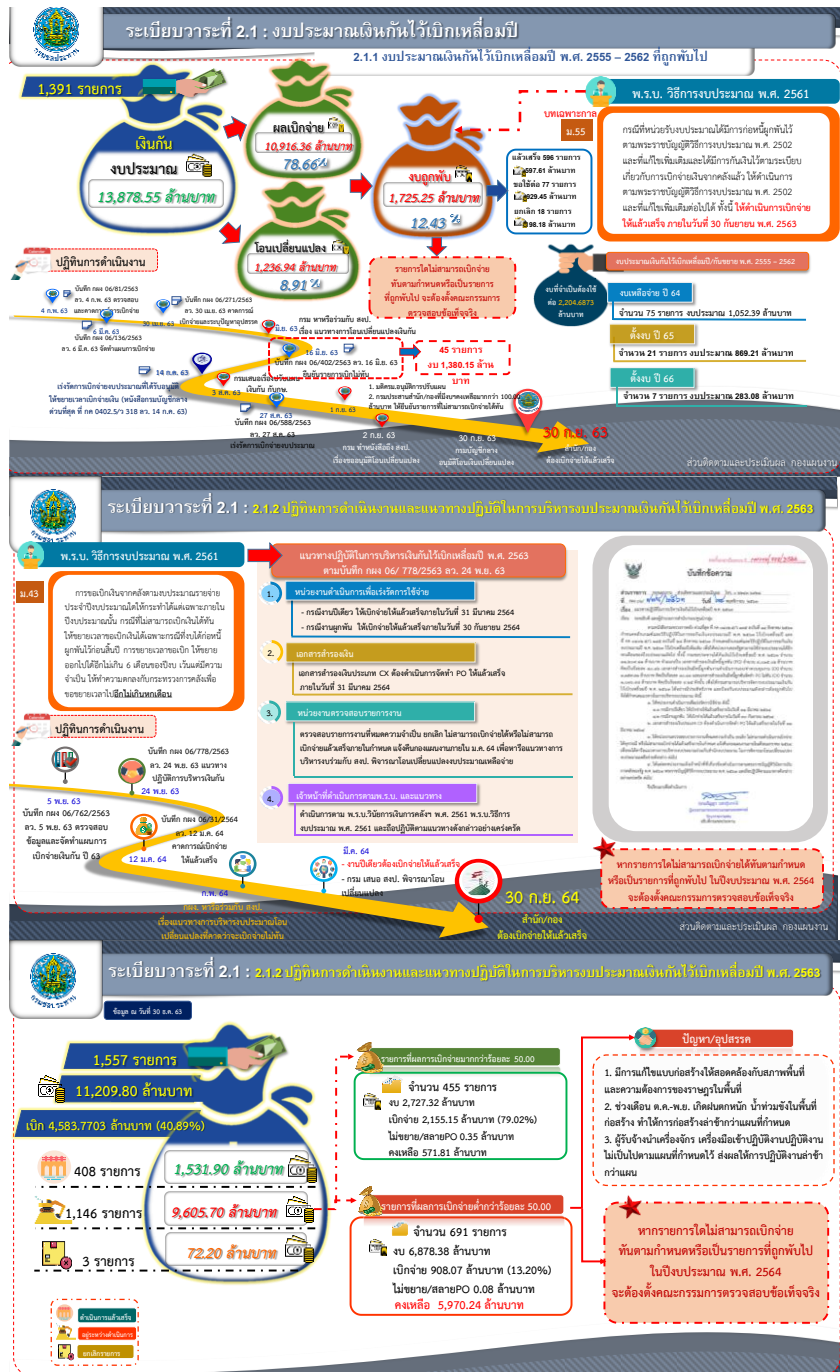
ระเบียบวาระที่ 2.1 : งบประมาณเงินกันไว้เบิกเหลื่อมปี

2.1.1 งบประมาณเงินกันไว้เบิกเหลื่อมปี พ.ศ. 2555 – 2562 ที่ถูกพับไป

1,391 รายการ

เงินกัน

งบประมาณ

13,878.55 ล้านบาท

ผลเบิกจ่าย

10,916.36 ล้านบาท

78.66%

โอนเปลี่ยนแปลง

1,236.94 ล้านบาท

8.91%

งบถูกพับ

1,725.25 ล้านบาท

12.43%

แล้วเสร็จ 596 รายการ

597.61 ล้านบาท

ขอใช้ต่อ 77 รายการ

929.45 ล้านบาท

ยกเลิก 18 รายการ

98.18 ล้านบาท

บทเฉพาะกาล

ม.55

พ.ร.บ. วิธีการงบประมาณ พ.ศ. 2561

กรณีที่หน่วยรับงบประมาณได้มีการก่อหนี้ผูกพันไว้ตามพระราชบัญญัติวิธีการงบประมาณ พ.ศ. 2502 และที่แก้ไขเพิ่มเติมและได้มีการกันเงินไว้ตามระเบียบเกี่ยวกับการเบิกจ่ายเงินจากคลังแล้ว ให้ดำเนินการตามพระราชบัญญัติวิธีการงบประมาณ พ.ศ. 2502 และที่แก้ไขเพิ่มเติมต่อไปได้ ทั้งนี้ ให้ดำเนินการเบิกจ่ายให้แล้วเสร็จ ภายในวันที่ 30 กันยายน พ.ศ. 2563

รายการใดไม่สามารถเบิกจ่ายทันตามกำหนดหรือเป็นรายการที่ถูกพับไป จะต้องตั้งคณะกรรมการตรวจสอบข้อเท็จจริง

งบประมาณเงินกันไว้เบิกเหลื่อมปีกับขอขยาย พ.ศ. 2555 – 2562

งบที่ขอเป็นต้องใช้ต่อ 2,204.6873 ล้านบาท

งบเหลือจ่าย ปี 64

จำนวน 75 รายการ งบประมาณ 1,052.39 ล้านบาท

ตั้งงบ ปี 65

จำนวน 21 รายการ งบประมาณ 869.21 ล้านบาท

ตั้งงบ ปี 66

จำนวน 7 รายการ งบประมาณ 283.08 ล้านบาท

ปฏิทินการดำเนินงาน

บันทึก กผง 06/81/2563 ลว. 4 ก.พ. 63 ตรวจสอบและคาดการณ์การเบิกจ่าย

4 ก.พ. 63

30 เม.ย. 63

บันทึก กผง 06/271/2563 ลว. 30 เม.ย. 63 คาดการณ์เบิกจ่ายและรายงานปัญหาอุปสรรค

6 มี.ค. 63

บันทึก กผง 06/136/2563 ลว. 6 มี.ค. 63 จัดทำแผนการเบิกจ่าย

14 พ.ค. 63

เร่งรัดการเบิกจ่ายงบประมาณที่ได้รับอนุมัติให้ขยายเวลาเบิกจ่ายเงิน (หนังสือกรมบัญชีกลาง ด่วนที่สุด ที่ กค 0402.5/ว 318 ลว. 14 ค.ค. 63)

กรม หารือร่วมกับ สงป. เรื่อง แนวทางการโอนเปลี่ยนแปลงเงินกัน

พ.ค. 63

16 มิ.ย. 63

บันทึก กผง 06/402/2563 ลว. 16 มิ.ย. 63 ชี้แจงรายงานปัญหา

45 รายการ งบ 1,380.15 ล้านบาท

กรมเสนอเรื่องไปยัง สงป. เงินกัน กับ กค.

3 ก.ค. 63

27 ส.ค. 63

บันทึก กผง 06/588/2563 ลว. 27 ส.ค. 63 เร่งรัดการเบิกจ่ายงบประมาณ

1. มติครม.อนุมัติการปรับแผน
2. กรมประสานสำนัก/กองที่มีผลการเบิกจ่ายต่ำกว่า 100 ล้านบาท ให้ยื่นชี้แจงการปฏิบัติตามกระบวนการเบิกจ่ายให้เสร็จ

1 ก.ย. 63

2 ก.ย. 63

กรม ทำหนังสือถึง สงป. เรื่องขออนุมัติโอนเปลี่ยนแปลง

30 ก.ย. 63

กรมบัญชีกลาง อนุมัติโอนเปลี่ยนแปลง

30 ก.ย. 63

สำนัก/กอง ต้องเบิกจ่ายให้แล้วเสร็จ

ส่วนติดตามและประเมินผล กองแผนงาน

ระเบียบวาระที่ 2.1 : 2.1.2 ปฏิทินการดำเนินงานและแนวทางปฏิบัติในการบริหารงบประมาณเงินกันไว้เบิกเหลื่อมปี พ.ศ. 2563

พ.ร.บ. วิธีการงบประมาณ พ.ศ. 2561

ม.43

การขอเบิกเงินจากคลังตามงบประมาณรายจ่ายประจำปีงบประมาณใดให้กระทำได้แต่เฉพาะภายในปีงบประมาณนั้น กรณีที่ไม่สามารถเบิกเงินได้ทันให้ขยายเวลาขอเบิกเงินได้เฉพาะกรณีที่ได้ก่อหนี้ผูกพันไว้ก่อนสิ้นปี การขยายเวลาขอเบิกเงิน ให้ขยายออกไปได้อีกไม่เกิน 6 เดือนของปีงบ เว้นแต่มีความจำเป็น ให้ทำความตกลงกับกระทรวงการคลังเพื่อขอขยายเวลาได้อีกไม่เกินหกเดือน

ปฏิทินการดำเนินงาน

บันทึก กผง 06/778/2563 ลว. 24 พ.ย. 63 แนวทางปฏิบัติการบริหารเงินกัน

24 พ.ย. 63

5 พ.ย. 63

บันทึก กผง 06/762/2563 ลว. 5 พ.ย. 63 ตรวจสอบข้อมูลและจัดทำแผนการเบิกจ่ายเงินกัน ปี 63

บันทึก กผง 06/31/2564 ลว. 12 ม.ค. 64 คาดการณ์เบิกจ่ายให้แล้วเสร็จ

12 ม.ค. 64

ก.พ. 64

กผง. หารือร่วมกับ สงป. เรื่องแนวทางการบริหารงบประมาณโอนเปลี่ยนแปลงที่คาดว่าจะเบิกจ่ายไม่ทัน

มี.ค. 64

- งานปีเดียวต้องเบิกจ่ายให้แล้วเสร็จ
- กรม เสนอ สงป. พิจารณาโอนเปลี่ยนแปลง

30 ก.ย. 64

สำนัก/กอง ต้องเบิกจ่ายให้แล้วเสร็จ

แนวทางปฏิบัติในการบริหารเงินกันไว้เบิกเหลื่อมปี พ.ศ. 2563 ตามบันทึก กผง 06/ 778/2563 ลว. 24 พ.ย. 63

1. หน่วยงานดำเนินการเพื่อเร่งรัดการใช้จ่าย

- กรณีงานปีเดียว ให้เบิกจ่ายให้แล้วเสร็จภายในวันที่ 31 มีนาคม 2564
- กรณีงานผูกพัน ให้เบิกจ่ายให้แล้วเสร็จภายในวันที่ 30 กันยายน 2564

2. เอกสารสำรองเงิน

เอกสารสำรองเงินประเภท CX ต้องดำเนินการจัดทำ PO ให้แล้วเสร็จภายในวันที่ 31 มีนาคม 2564

3. หน่วยงานตรวจสอบรายการงาน

ตรวจสอบรายการงานที่หมดความจำเป็น ยกเลิก ไม่สามารถเบิกจ่ายได้หรือไม่สามารถเบิกจ่ายแล้วเสร็จภายในกำหนด แจ้งคืนกองแผนงานภายใน ม.ค. 64 เพื่อหารือแนวทางการบริหารงานร่วมกับ สงป. พิจารณาโอนเปลี่ยนแปลงงบประมาณเหลือจ่าย

4. เจ้าหน้าที่ดำเนินการตาม พ.ร.บ. และแนวทาง

ดำเนินการตาม พ.ร.บ.วินัยการเงินการคลัง พ.ศ. 2561 พ.ร.บ.วิธีการงบประมาณ พ.ศ. 2561 และถือปฏิบัติตามแนวทางดังกล่าวอย่างเคร่งครัด

บันทึกข้อความ

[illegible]

หากรายการใดไม่สามารถเบิกจ่ายได้ทันตามกำหนด หรือเป็นรายการที่ถูกพับไป ในปีงบประมาณ พ.ศ. 2564 จะต้องตั้งคณะกรรมการตรวจสอบข้อเท็จจริง

ส่วนติดตามและประเมินผล กองแผนงาน

ระเบียบวาระที่ 2.1 : 2.1.2 ปฏิทินการดำเนินงานและแนวทางปฏิบัติในการบริหารงบประมาณเงินกันไว้เบิกเหลื่อมปี พ.ศ. 2563

ข้อมูล ณ วันที่ 30 ธ.ค. 63

1,557 รายการ

11,209.80 ล้านบาท

เบิก 4,583.7703 ล้านบาท (40.89%)

408 รายการ 1,531.90 ล้านบาท

1,146 รายการ 9,605.70 ล้านบาท

3 รายการ 72.20 ล้านบาท

ดำเนินการแล้วเสร็จ

อยู่ระหว่างดำเนินการ

ยกเลิกรายการ

รายการที่มีผลการเบิกจ่ายมากกว่าร้อยละ 50.00

จำนวน 455 รายการ
งบ 2,727.32 ล้านบาท
เบิกจ่าย 2,155.15 ล้านบาท (79.02%)
ไม่ขยาย/สลายPO 0.35 ล้านบาท
คงเหลือ 571.81 ล้านบาท

รายการที่มีผลการเบิกจ่ายต่ำกว่าร้อยละ 50.00

จำนวน 691 รายการ
งบ 6,878.38 ล้านบาท
เบิกจ่าย 908.07 ล้านบาท (13.20%)
ไม่ขยาย/สลายPO 0.08 ล้านบาท
คงเหลือ 5,970.24 ล้านบาท

ปัญหา/อุปสรรค

1. มีการแก้ไขแบบก่อสร้างให้สอดคล้องกับสภาพพื้นที่และความต้องการของราษฎรในพื้นที่
2. ช่วงเดือน ต.ค.-พ.ย. เกิดฝนตกหนัก น้ำท่วมขังในพื้นที่ก่อสร้าง ทำให้การก่อสร้างล่าช้ากว่าแผนที่กำหนด
3. ผู้รับจ้างนำเครื่องจักร เครื่องมือเข้าปฏิบัติงานปฏิบัติงานไม่เป็นไปตามแผนที่กำหนดไว้ ส่งผลให้การปฏิบัติงานล่าช้ากว่าแผน

หากรายการใดไม่สามารถเบิกจ่ายทันตามกำหนดหรือเป็นรายการที่ถูกพับไป ในปีงบประมาณ พ.ศ. 2564 จะต้องตั้งคณะกรรมการตรวจสอบข้อเท็จจริง